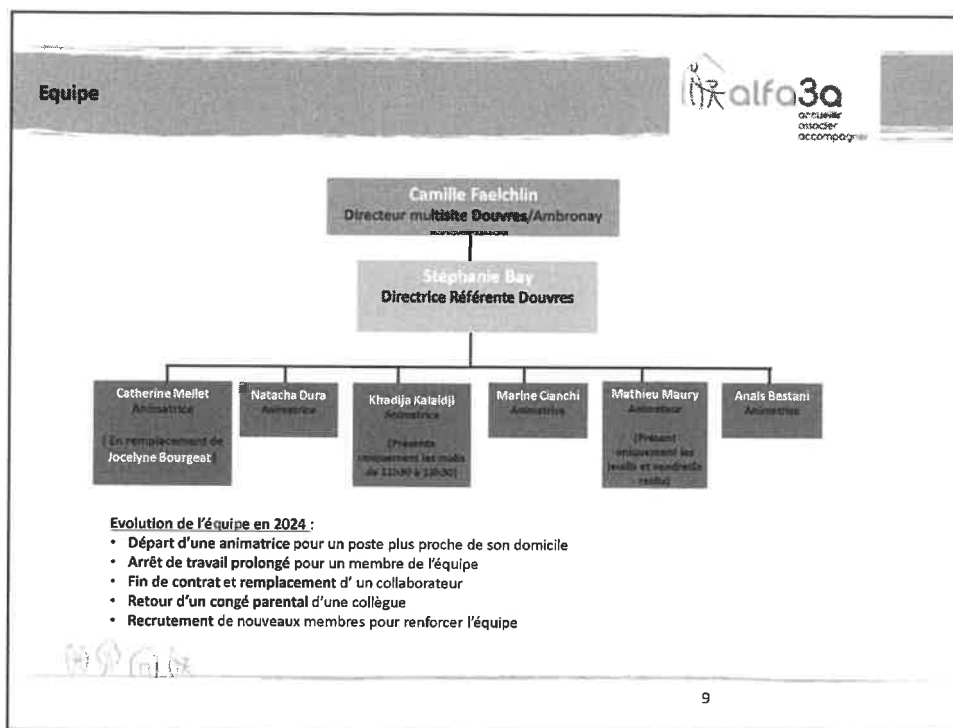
Equipe

alfa3a
accueillir
associer
accompagner

Camille Faelchlin
Directeur multisite Douvres/Ambronay

Stéphanie Bay
Directrice Référente Douvres

Catherine Mellet
Animatrice
(En remplacement de Jocelyne Bourgeat)

Natacha Dura
Animatrice

Khadija Kalaidji
Animatrice
(Présente uniquement les midis de 11h30 à 13h30)

Marine Cianchi
Animatrice

Mathieu Maury
Animateur
(Présent uniquement les jeudis et vendredis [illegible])

Anais Bestani
Animatrice

Evolution de l'équipe en 2024 :
• Départ d'une animatrice pour un poste plus proche de son domicile
• Arrêt de travail prolongé pour un membre de l'équipe
• Fin de contrat et remplacement d' un collaborateur
• Retour d'un congé parental d'une collègue
• Recrutement de nouveaux membres pour renforcer l'équipe

9